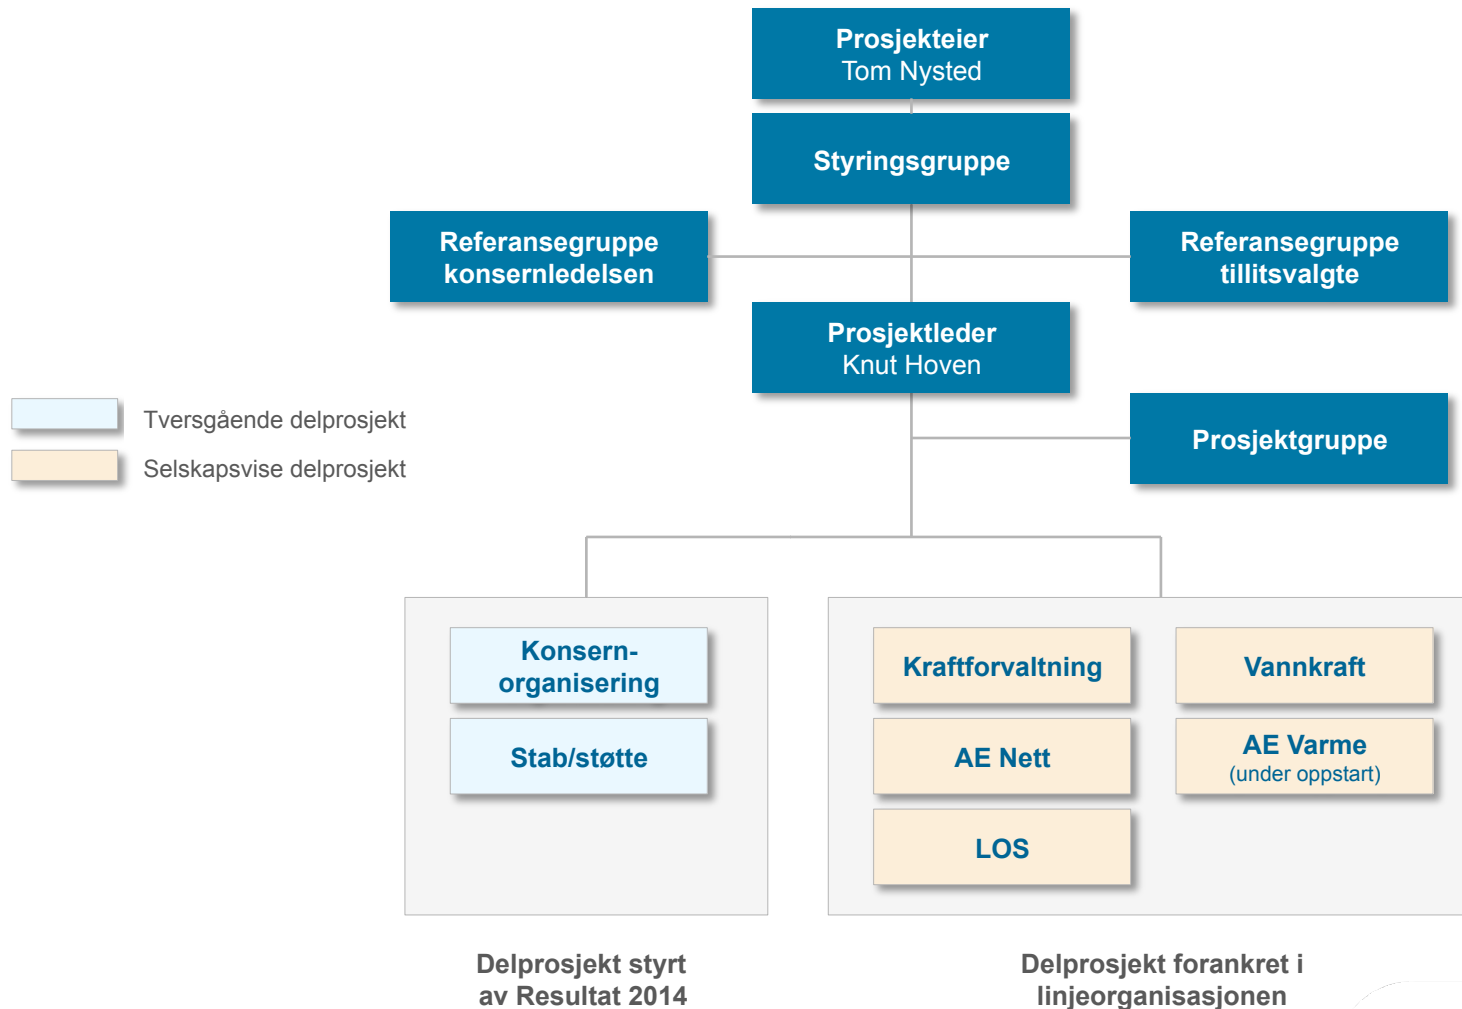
Prosjekteier
Tom Nysted

Styringsgruppe

Referansegruppe konsernledelsen

Referansegruppe tillitsvalgte

Prosjektleder
Knut Hoven

Tversgående delprosjekt

Selskapsvise delprosjekt

Prosjektgruppe

Konsern-organisering

Stab/støtte

Kraftforvaltning

Vannkraft

AE Nett

AE Varme
(under oppstart)

LOS

Delprosjekt styrt av Resultat 2014

Delprosjekt forankret i linjeorganisasjonen